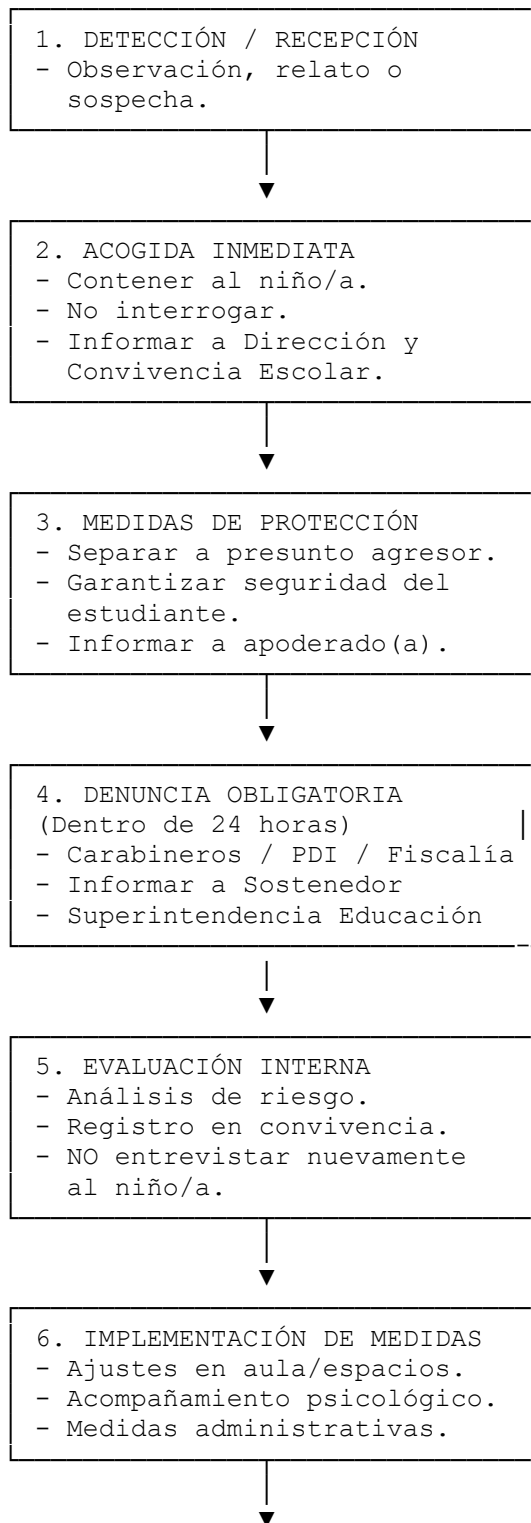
1. DETECCIÓN / RECEPCIÓN
- Observación, relato o sospecha.

2. ACOGIDA INMEDIATA
- Contener al niño/a.
- No interrogar.
- Informar a Dirección y Convivencia Escolar.

3. MEDIDAS DE PROTECCIÓN
- Separar a presunto agresor.
- Garantizar seguridad del estudiante.
- Informar a apoderado(a).

4. DENUNCIA OBLIGATORIA
(Dentro de 24 horas)
- Carabineros / PDI / Fiscalía
- Informar a Sostenedor
- Superintendencia Educación

5. EVALUACIÓN INTERNA
- Análisis de riesgo.
- Registro en convivencia.
- NO entrevistar nuevamente al niño/a.

6. IMPLEMENTACIÓN DE MEDIDAS
- Ajustes en aula/espacios.
- Acompañamiento psicológico.
- Medidas administrativas.